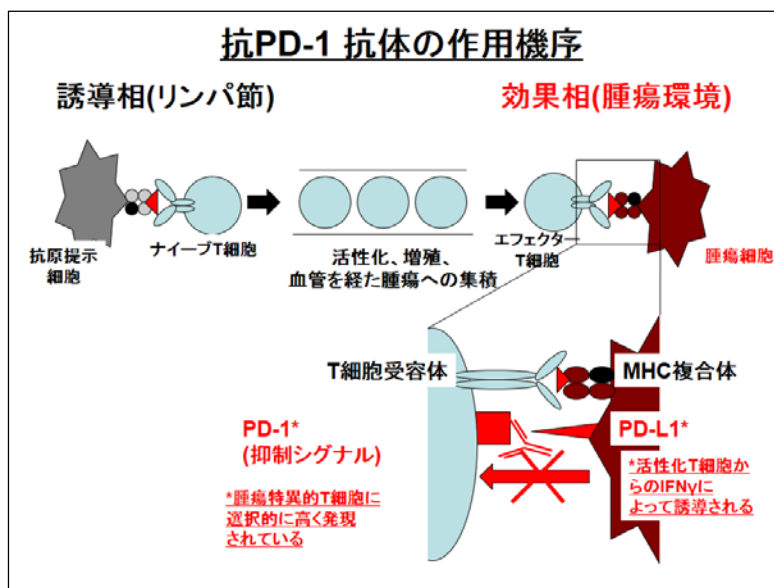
抗PD-1 抗体の作用機序

誘導相(リンパ節)

効果相(腫瘍環境)

抗原提示細胞

ナイーブT細胞

活性化、増殖、血管を経た腫瘍への集積

エフェクターT細胞

腫瘍細胞

T細胞受容体

MHC複合体

PD-1*
(抑制シグナル)

PD-L1*

*活性化T細胞からのIFNγによって誘導される

*腫瘍特異的T細胞に選択的に高く発現されている